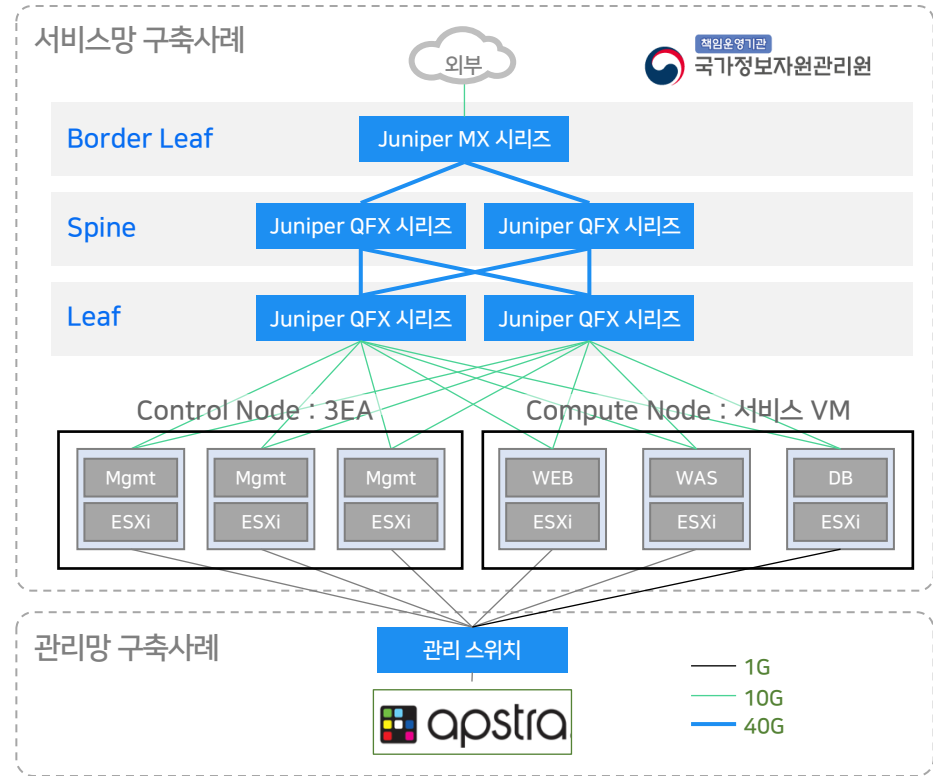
서비스망 구축사례

책임운영기관
국가정보자원관리원

외부

Border Leaf

Juniper MX 시리즈

Spine

Juniper QFX 시리즈

Juniper QFX 시리즈

Leaf

Juniper QFX 시리즈

Juniper QFX 시리즈

Control Node : 3EA

Compute Node : 서비스 VM

Mgmt
ESXi

Mgmt
ESXi

Mgmt
ESXi

WEB
ESXi

WAS
ESXi

DB
ESXi

관리망 구축사례

관리 스위치

apstra

1G
10G
40G